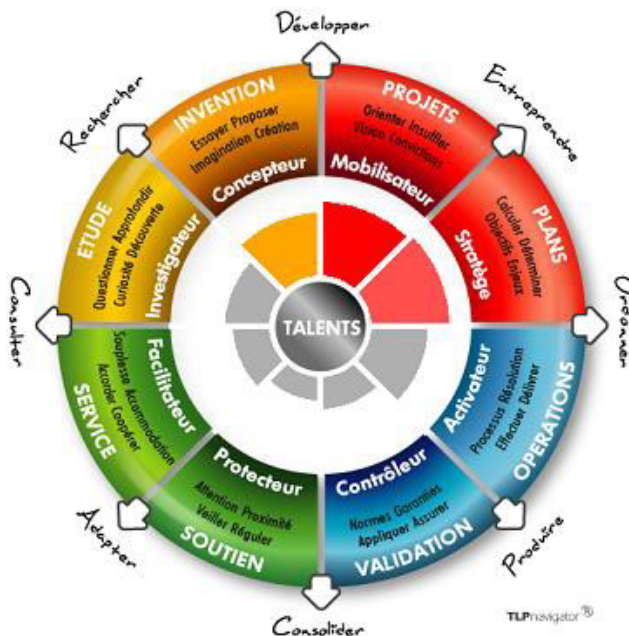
Développer

Entreprendre

Ordonner

Procurer

Consolider

Adapter

Consulter

Rechercher

INVENTION
Essayer Proposer
Imagination Création
Concepteur

PROJETS
Orienter Insuffler
Vision Convictions
Mobilisateur

PLANS
Calculer Déterminer
Objectifs Enjeux
Stratège

OPERATIONS
Processus Résolution
Effectuer Délivrer
Activateur

VALIDATION
Normes Garanties
Appliquer Assurer
Contrôleur

SOUTIEN
Attention Proximité
Veiller Réguler
Protecteur

SERVICE
Souplesse Accommodation
Accorder Coopérer
Facilitateur

ETUDE
Questionner Approfondir
Curiosité Découverte
Investigateur

TALENTS

TLPnavigator®